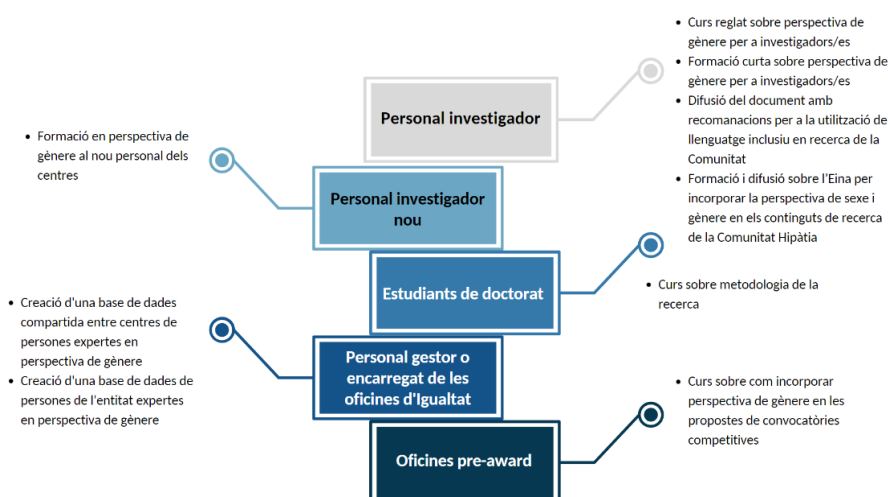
Personal investigador

- Curs reglat sobre perspectiva de gènere per a investigadors/es
- Formació curta sobre perspectiva de gènere per a investigadors/es
- Difusió del document amb recomanacions per a la utilització de llenguatge inclusiu en recerca de la Comunitat
- Formació i difusió sobre l'Eina per incorporar la perspectiva de sexe i gènere en els continguts de recerca de la Comunitat Hipàtia

Personal investigador nou

- Formació en perspectiva de gènere al nou personal dels centres

Estudiants de doctorat

- Curs sobre metodologia de la recerca

Personal gestor o encarregat de les oficines d'Igualtat

- Creació d'una base de dades compartida entre centres de persones expertes en perspectiva de gènere
- Creació d'una base de dades de persones de l'entitat expertes en perspectiva de gènere

Oficines pre-award

- Curs sobre com incorporar perspectiva de gènere en les propostes de convocatòries competitives